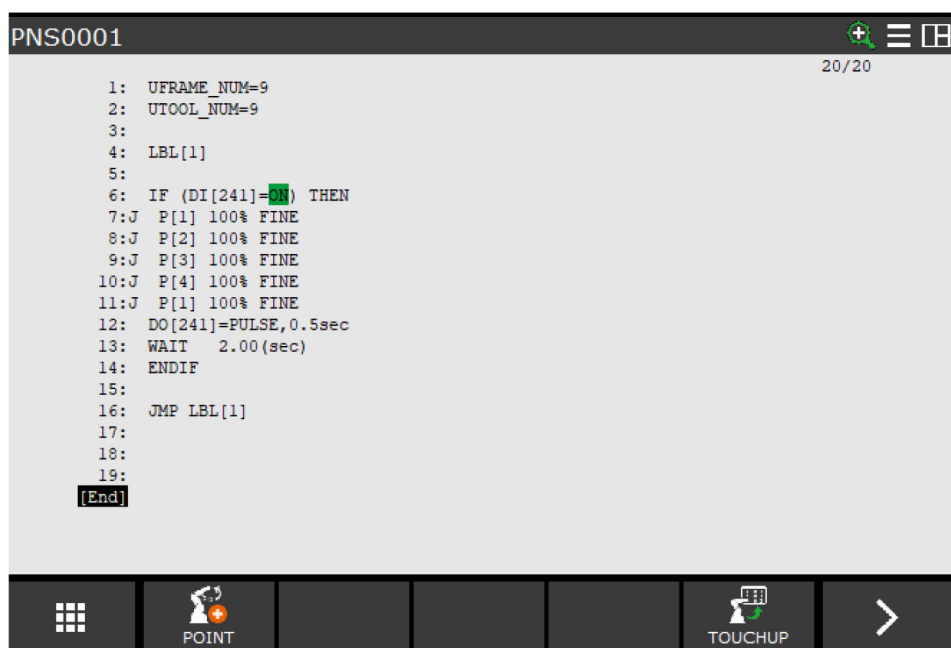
PNS0001

20/20

1: UFRAME_NUM=9
2: UTOOL_NUM=9
3:
4: LBL[1]
5:
6: IF (DI[241]=ON) THEN
7:J P[1] 100% FINE
8:J P[2] 100% FINE
9:J P[3] 100% FINE
10:J P[4] 100% FINE
11:J P[1] 100% FINE
12: DO[241]=PULSE,0.5sec
13: WAIT 2.00(sec)
14: ENDIF
15:
16: JMP LBL[1]
17:
18:
19:
[End]

POINT

TOUCHUP